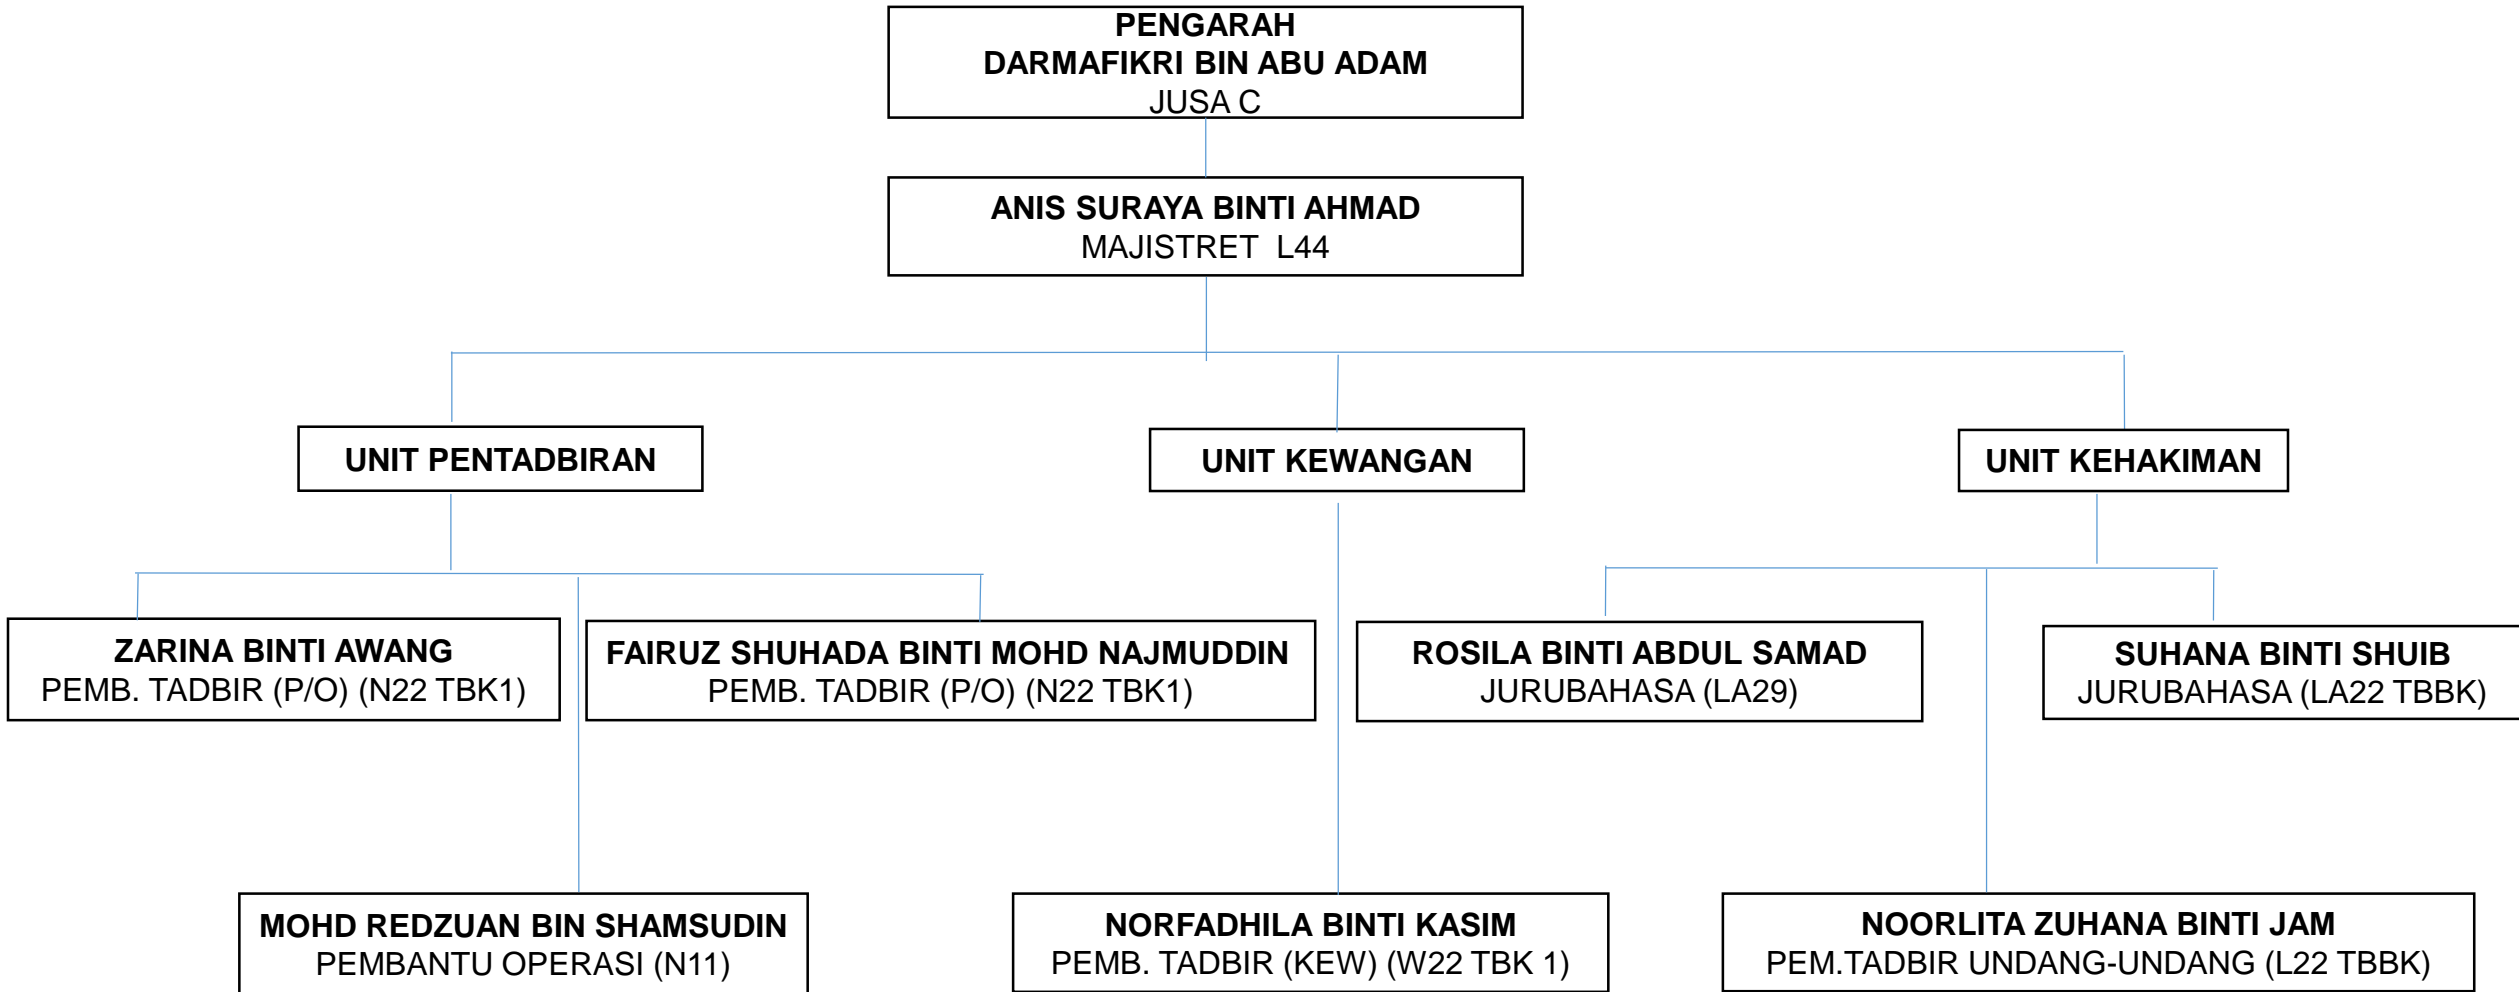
PENGARAH
DARMAFIKRI BIN ABU ADAM
JUSA C

ANIS SURAYA BINTI AHMAD
MAJISTRET L44

UNIT PENTADBIRAN

UNIT KEWANGAN

UNIT KEHAKIMAN

ZARINA BINTI AWANG
PEMB. TADBIR (P/O) (N22 TBK1)

FAIRUZ SHUHADA BINTI MOHD NAJMUDDIN
PEMB. TADBIR (P/O) (N22 TBK1)

ROSILA BINTI ABDUL SAMAD
JURUBAHASA (LA29)

SUHANA BINTI SHUIB
JURUBAHASA (LA22 TBBK)

MOHD REDZUAN BIN SHAMSUDIN
PEMBANTU OPERASI (N11)

NORFADHILA BINTI KASIM
PEMB. TADBIR (KEW) (W22 TBK 1)

NOORLITA ZUHANA BINTI JAM
PEM.TADBIR UNDANG-UNDANG (L22 TBBK)